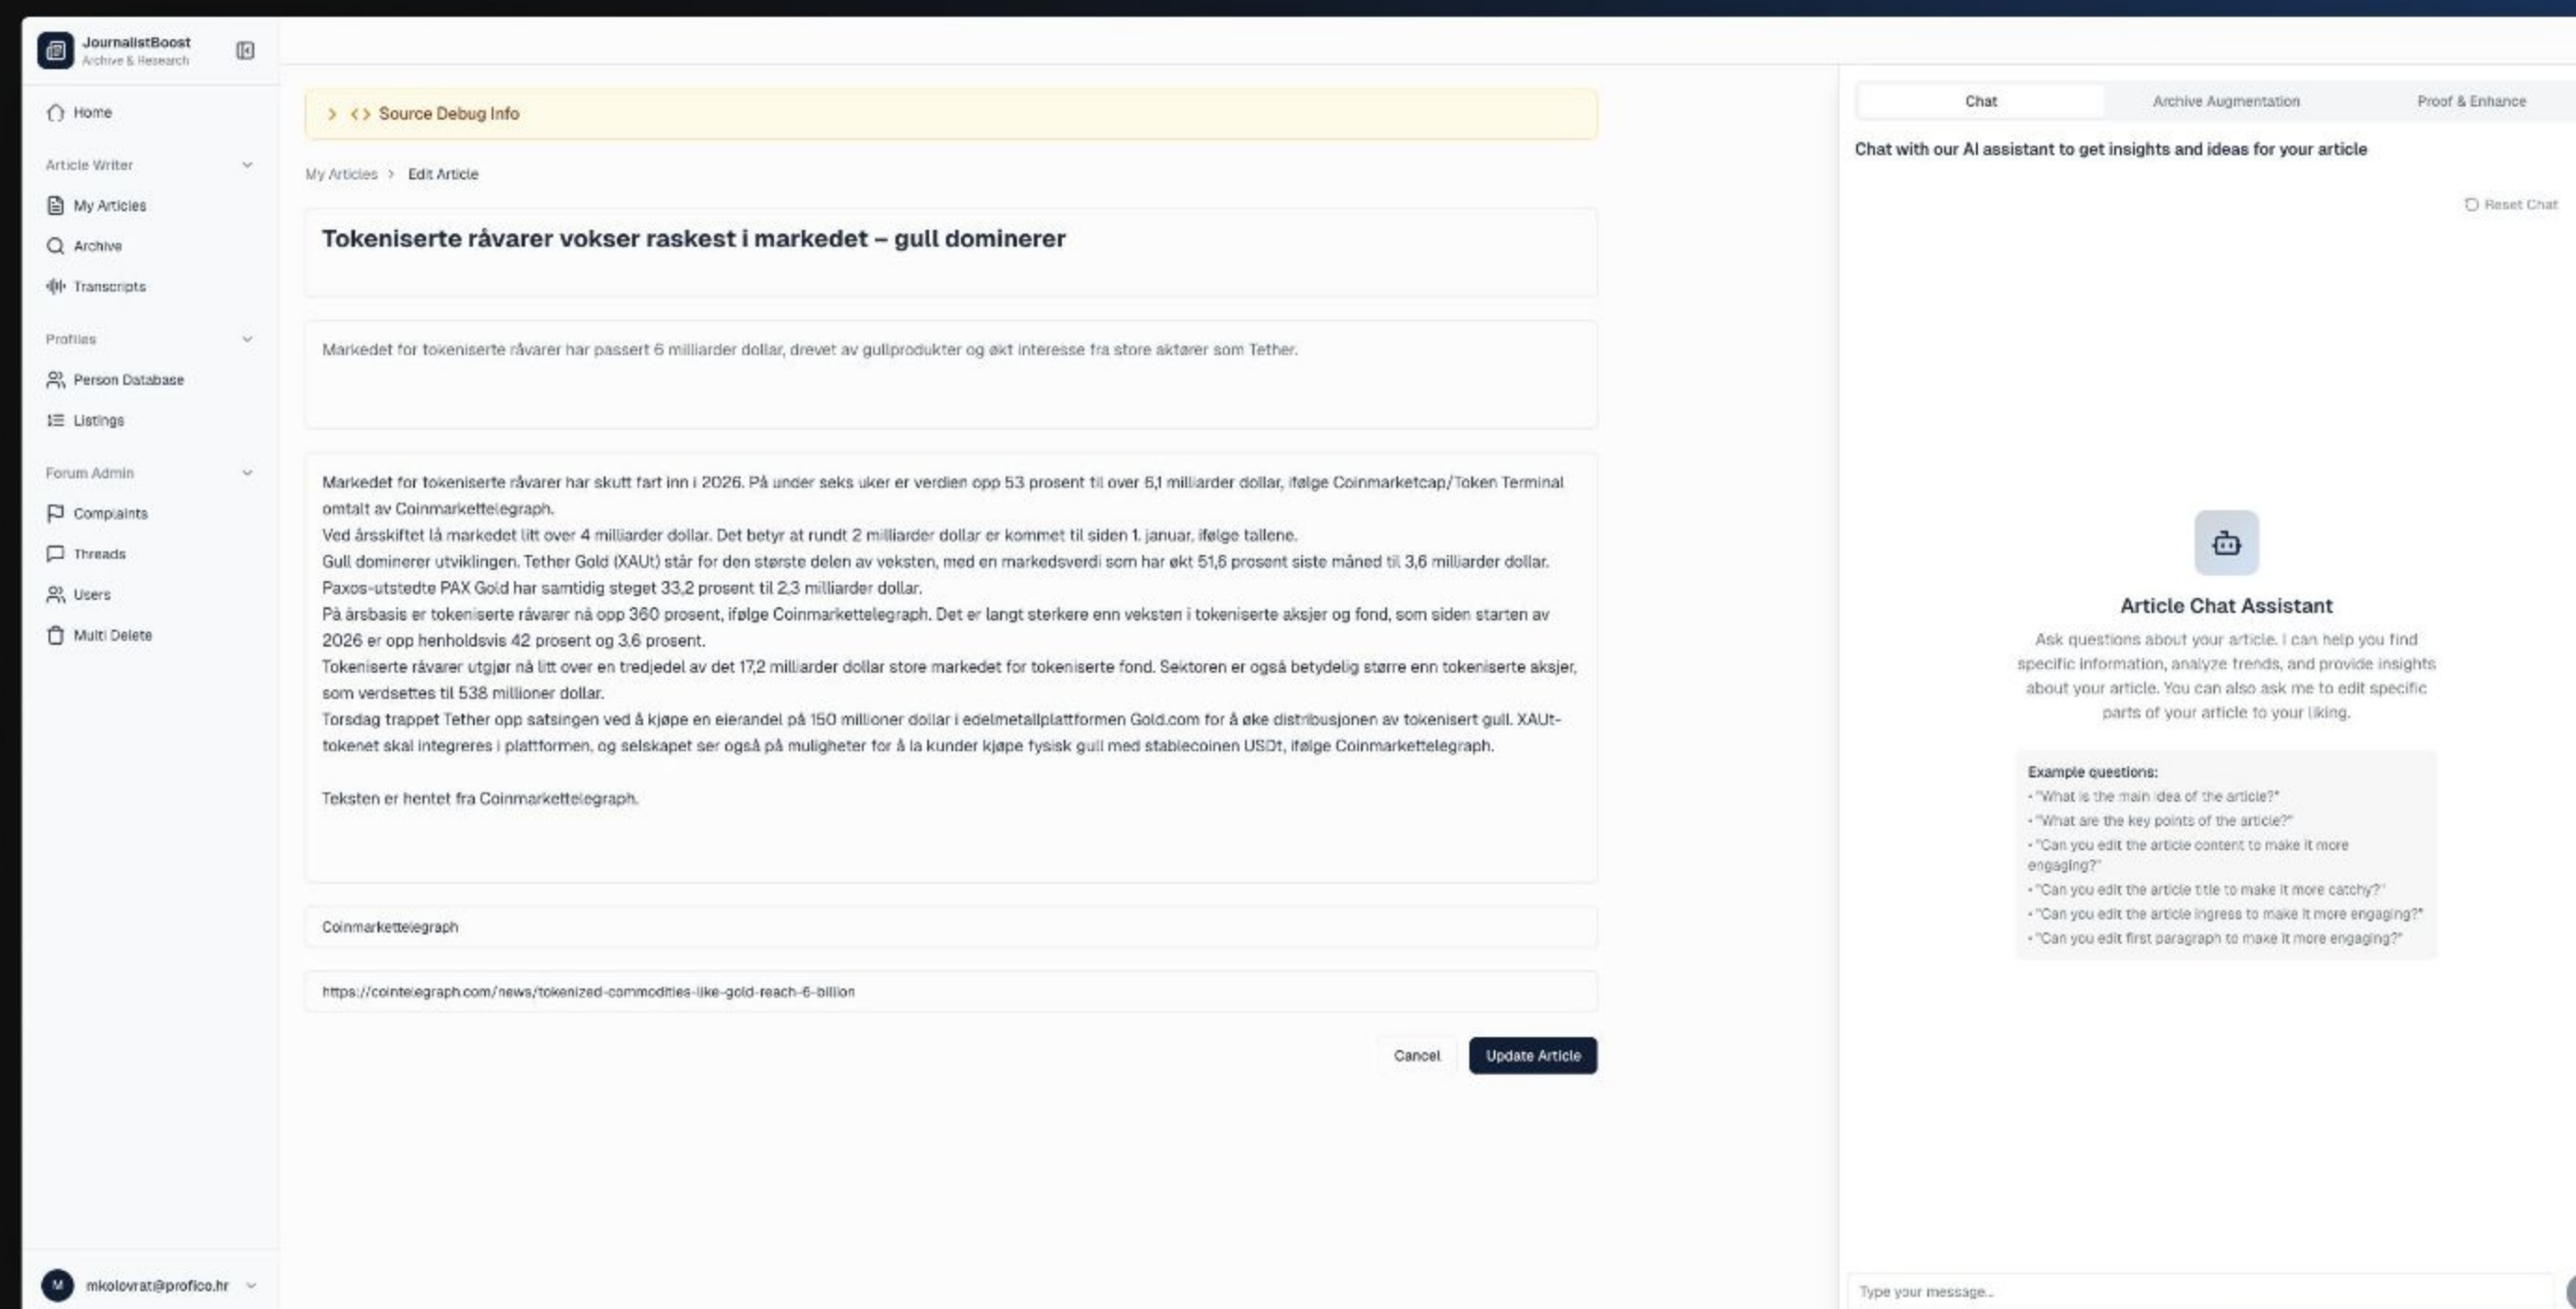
JournalistBoost
Archive & Research

Home

Article Writer

My Articles

Archive

Transcripts

Profiles

Person Database

Listings

Forum Admin

Complaints

Threads

Users

Multi Delete

M mkolovrat@profico.hr

Source Debug Info

My Articles > Edit Article

Tokeniserte råvarer vokser raskest i markedet – gull dominerer

Markedet for tokeniserte råvarer har passert 6 milliarder dollar, drevet av gullprodukter og økt interesse fra store aktører som Tether.

Markedet for tokeniserte råvarer har skutt fart inn i 2026. På under seks uker er verdien opp 53 prosent til over 6,1 milliarder dollar, ifølge Coinmarketcap/Token Terminal omtalt av Coinmarkettelegraph.
Ved årsskiftet lå markedet litt over 4 milliarder dollar. Det betyr at rundt 2 milliarder dollar er kommet til siden 1. januar, ifølge tallene.
Gull dominerer utviklingen. Tether Gold (XAUt) står for den største delen av veksten, med en markedsverdi som har økt 51,6 prosent siste måned til 3,6 milliarder dollar.
Paxos-utstedte PAX Gold har samtidig steget 33,2 prosent til 2,3 milliarder dollar.
På årsbasis er tokeniserte råvarer nå opp 360 prosent, ifølge Coinmarkettelegraph. Det er langt sterkere enn veksten i tokeniserte aksjer og fond, som siden starten av 2026 er opp henholdsvis 42 prosent og 3,6 prosent.
Tokeniserte råvarer utgjør nå litt over en tredjedel av det 17,2 milliarder dollar store markedet for tokeniserte fond. Sektoren er også betydelig større enn tokeniserte aksjer, som verdsettes til 538 millioner dollar.
Torsdag trappet Tether opp satsingen ved å kjøpe en eierandel på 150 millioner dollar i edelmetallplattformen Gold.com for å øke distribusjonen av tokenisert gull. XAUt-tokenet skal integreres i plattformen, og selskapet ser også på muligheter for å la kunder kjøpe fysisk gull med stablecoinen USDt, ifølge Coinmarkettelegraph.

Teksten er hentet fra Coinmarkettelegraph.

Coinmarkettelegraph

https://cointelegraph.com/news/tokenized-commodities-like-gold-reach-6-billion

Cancel Update Article

Chat Archive Augmentation Proof & Enhance

Chat with our AI assistant to get insights and ideas for your article

Reset Chat

Article Chat Assistant

Ask questions about your article. I can help you find specific information, analyze trends, and provide insights about your article. You can also ask me to edit specific parts of your article to your liking.

Example questions:
• "What is the main idea of the article?"
• "What are the key points of the article?"
• "Can you edit the article content to make it more engaging?"
• "Can you edit the article title to make it more catchy?"
• "Can you edit the article ingress to make it more engaging?"
• "Can you edit first paragraph to make it more engaging?"

Type your message...